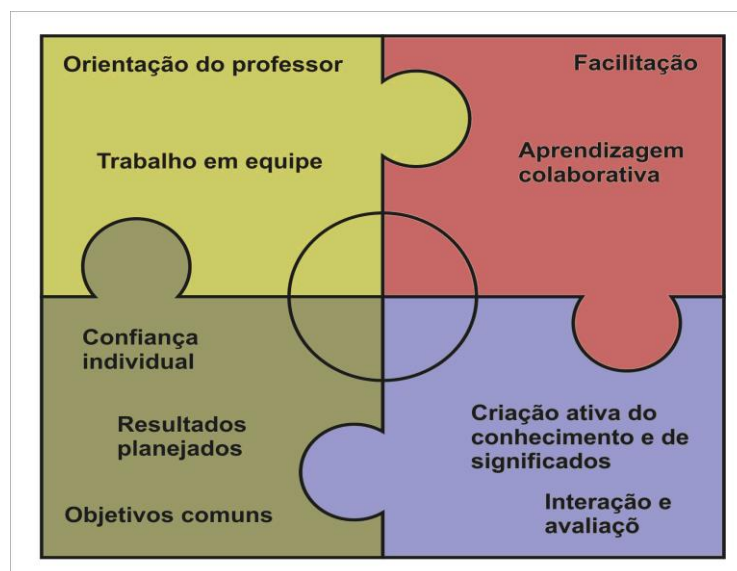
Orientação do professor

Trabalho em equipe

Facilitação

Aprendizagem colaborativa

Confiança individual

Resultados planejados

Objetivos comuns

Criação ativa do conhecimento e de significados

Interação e avaliação